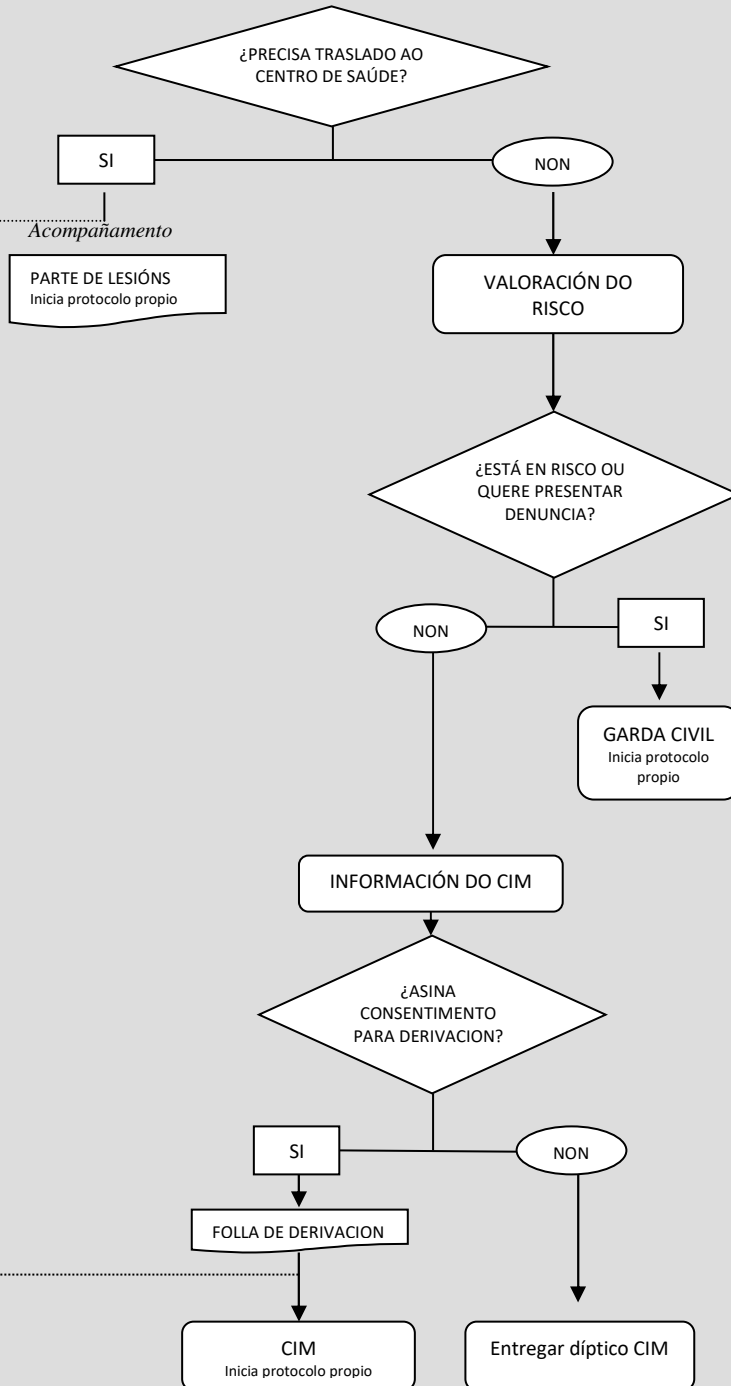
¿PRECISA TRASLADO AO CENTRO DE SAÚDE?

SI

NON

Acompañamento

PARTE DE LESIÓNS
Inicia protocolo propio

VALORACIÓN DO RISCO

¿ESTÁ EN RISCO OU QUERE PRESENTAR DENUNCIA?

NON

SI

GARDA CIVIL
Inicia protocolo propio

INFORMACIÓN DO CIM

¿ASINA CONSENTIMENTO PARA DERIVACION?

SI

NON

FOLLA DE DERIVACION

CIM
Inicia protocolo propio

Entregar díptico CIM